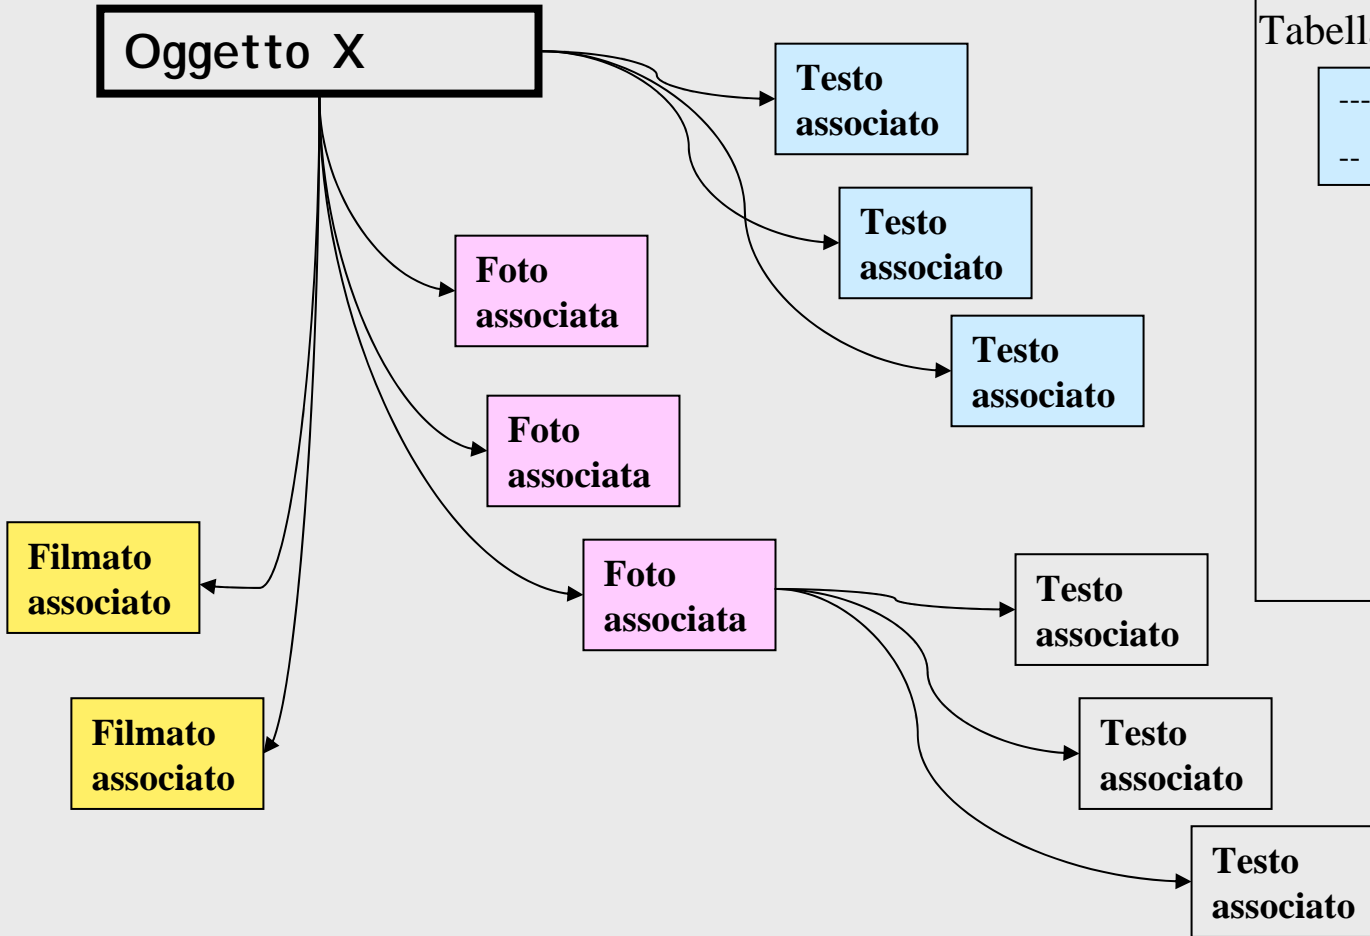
Oggetto X

Testo associato

Testo associato

Testo associato

Foto associata

Foto associata

Foto associata

Filmato associato

Filmato associato

Testo associato

Testo associato

Testo associato

Tabell

---

--